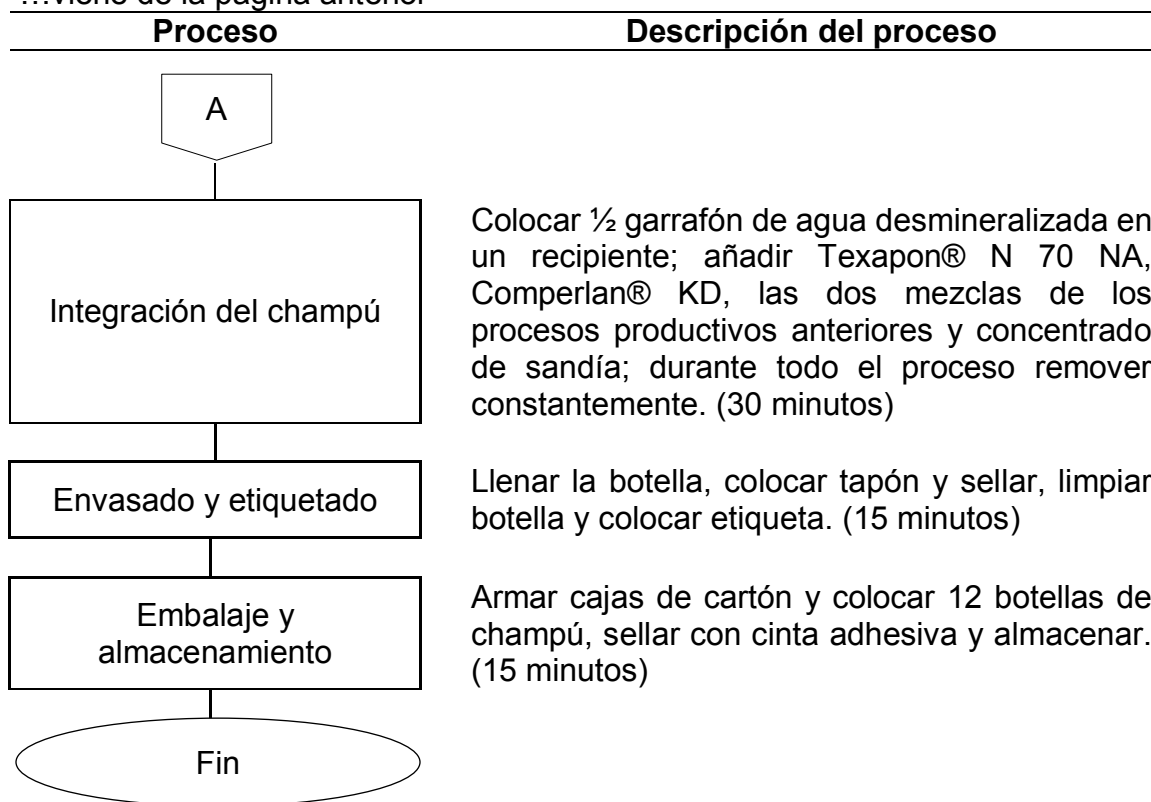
…viene de la página anterior

| Proceso | Descripción del proceso |
|---|---|
| A | |
| Integración del champú | Colocar ½ garrafón de agua desmineralizada en un recipiente; añadir Texapon® N 70 NA, Comperlan® KD, las dos mezclas de los procesos productivos anteriores y concentrado de sandía; durante todo el proceso remover constantemente. (30 minutos) |
| Envasado y etiquetado | Llenar la botella, colocar tapón y sellar, limpiar botella y colocar etiqueta. (15 minutos) |
| Embalaje y almacenamiento | Armar cajas de cartón y colocar 12 botellas de champú, sellar con cinta adhesiva y almacenar. (15 minutos) |
| Fin | |